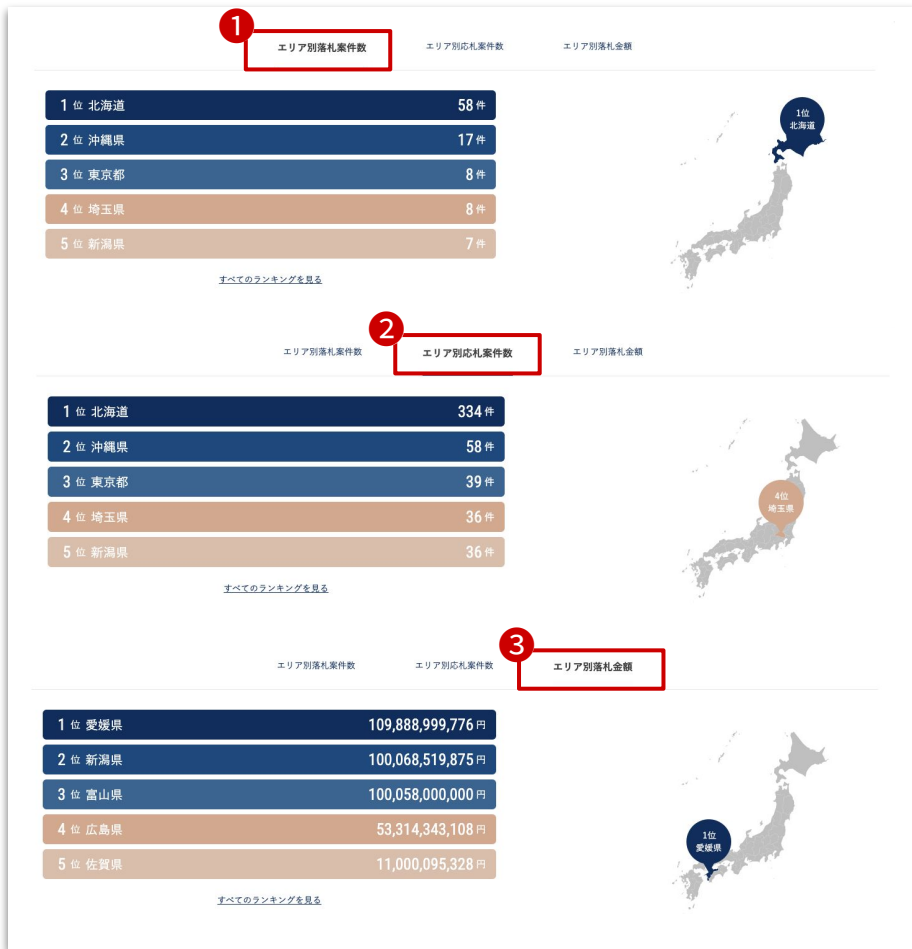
1

エリア別落札案件数　エリア別応札案件数　エリア別落札金額

1 位 北海道 58 件
2 位 沖縄県 17 件
3 位 東京都 8 件
4 位 埼玉県 8 件
5 位 新潟県 7 件

すべてのランキングを見る

1位 北海道

2

エリア別落札案件数　エリア別応札案件数　エリア別落札金額

1 位 北海道 334 件
2 位 沖縄県 58 件
3 位 東京都 39 件
4 位 埼玉県 36 件
5 位 新潟県 36 件

すべてのランキングを見る

4位 埼玉県

3

エリア別落札案件数　エリア別応札案件数　エリア別落札金額

1 位 愛媛県 109,888,999,776 円
2 位 新潟県 100,068,519,875 円
3 位 富山県 100,058,000,000 円
4 位 広島県 53,314,343,108 円
5 位 佐賀県 11,000,095,328 円

すべてのランキングを見る

1位 愛媛県